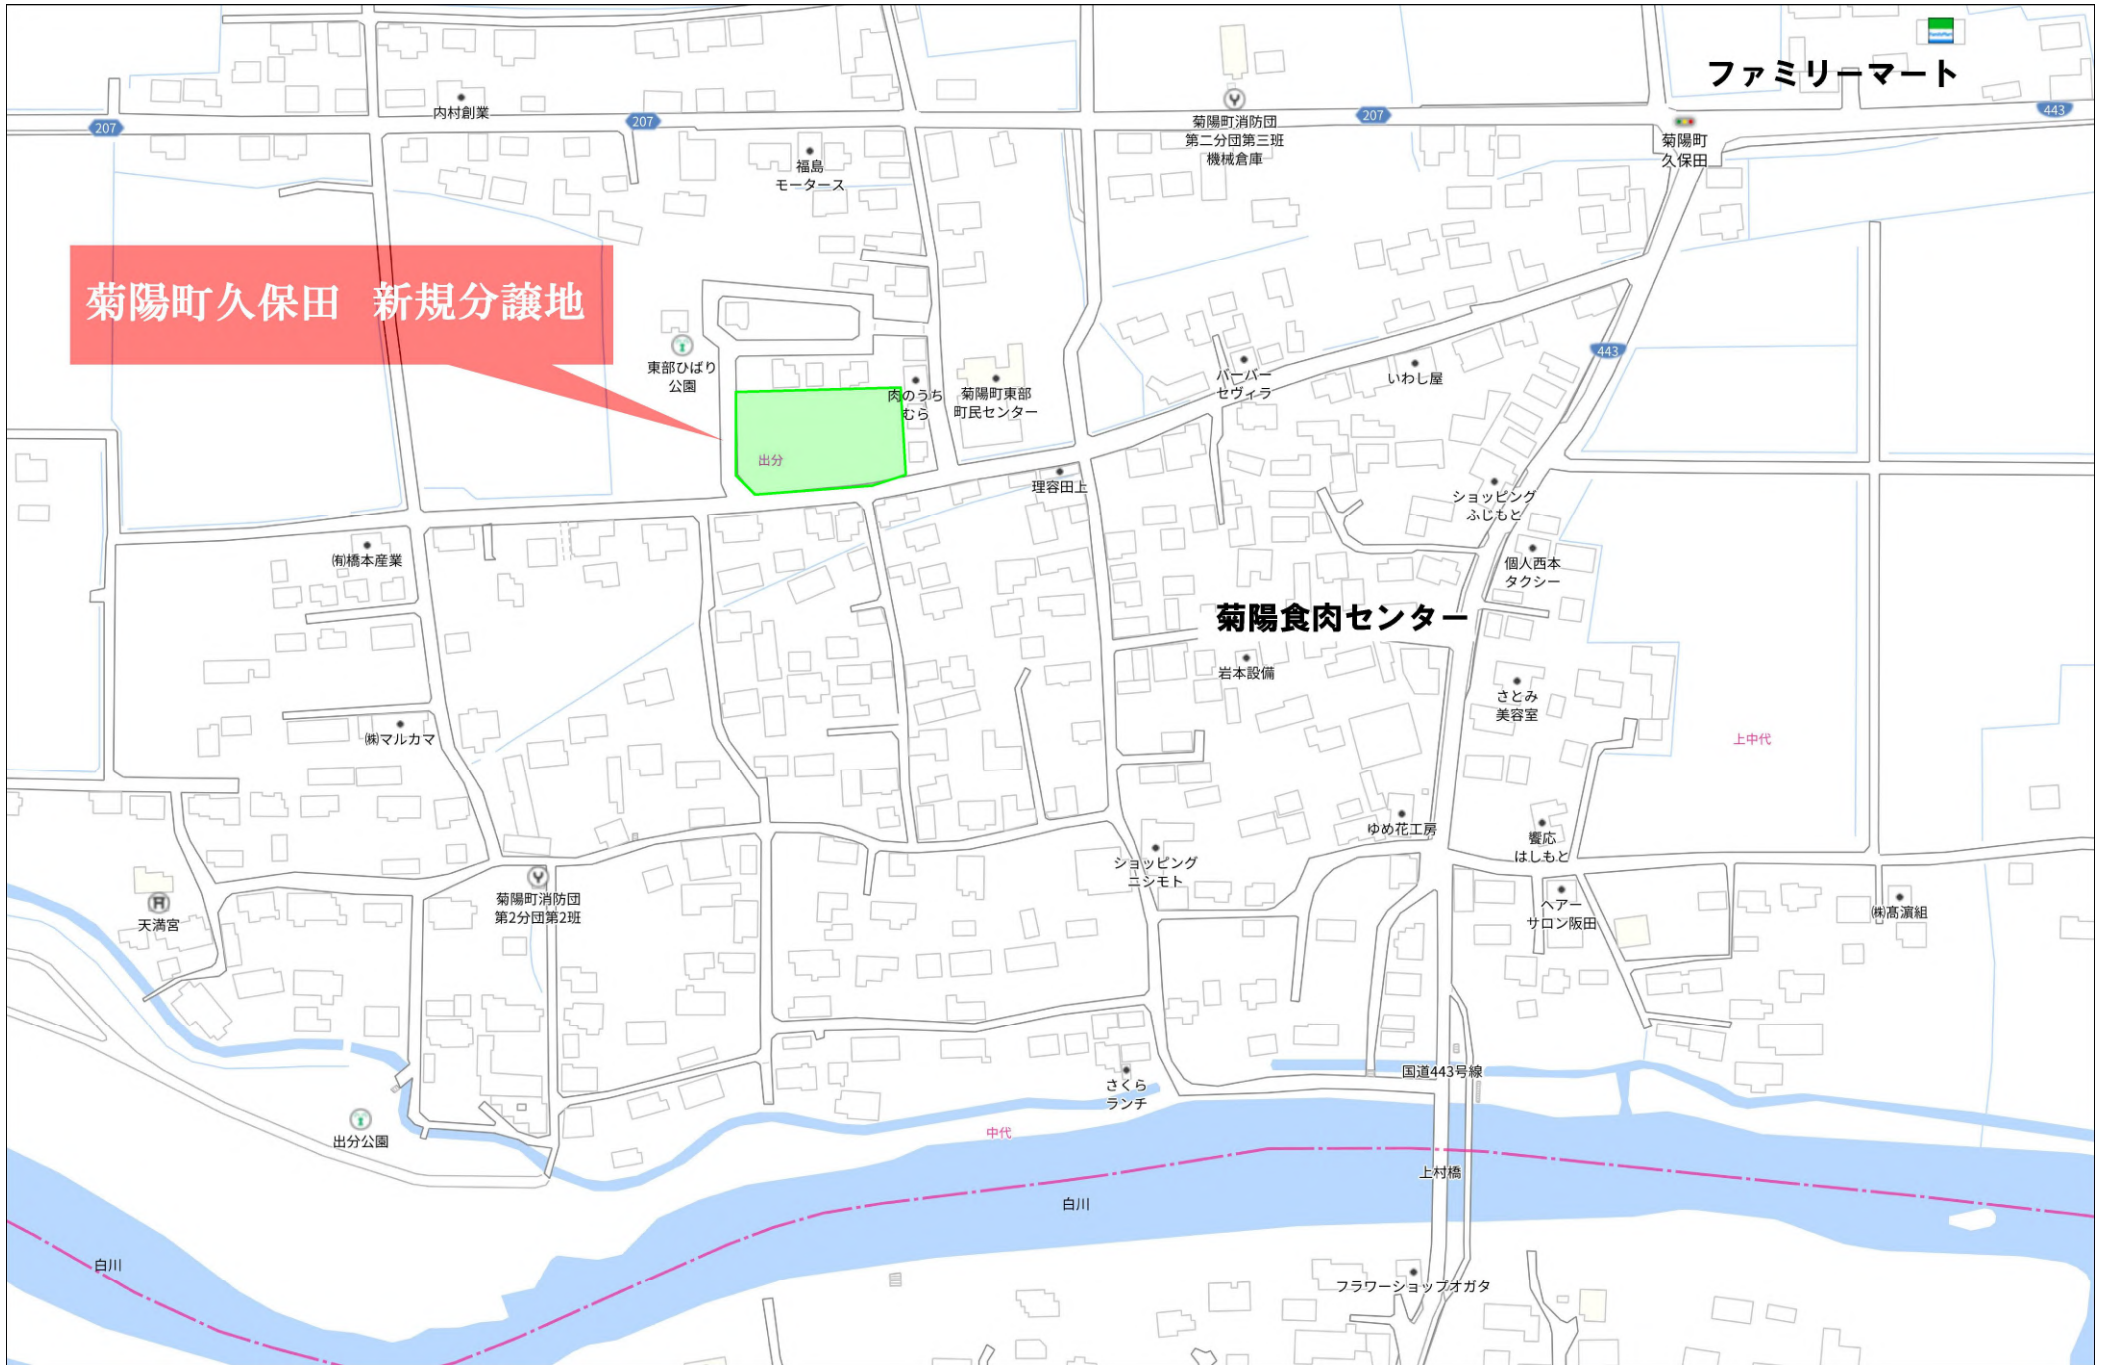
ファミリーマート

207
内村創業
207
菊陽町消防団
第二分団第三班
機械倉庫
207
菊陽町
久保田
443

福島
モータース

菊陽町久保田　新規分譲地

東部ひばり
公園
肉のうち
むら
菊陽町東部
町民センター
出分
バーバー
セヴィラ
いわし屋
443
理容田上
ショッピング
ふじもと
個人西本
タクシー
(有)橋本産業
菊陽食肉センター
岩本設備
さとみ
美容室
(株)マルカマ
上中代
ゆめ花工房
饗応
はしもと
ショッピング
ニシモト
菊陽町消防団
第2分団第2班
ヘアー
サロン阪田
(株)高濱組
天満宮
国道443号線
さくら
ランチ
出分公園
中代
上村橋
白川
白川
フラワーショップオガタ